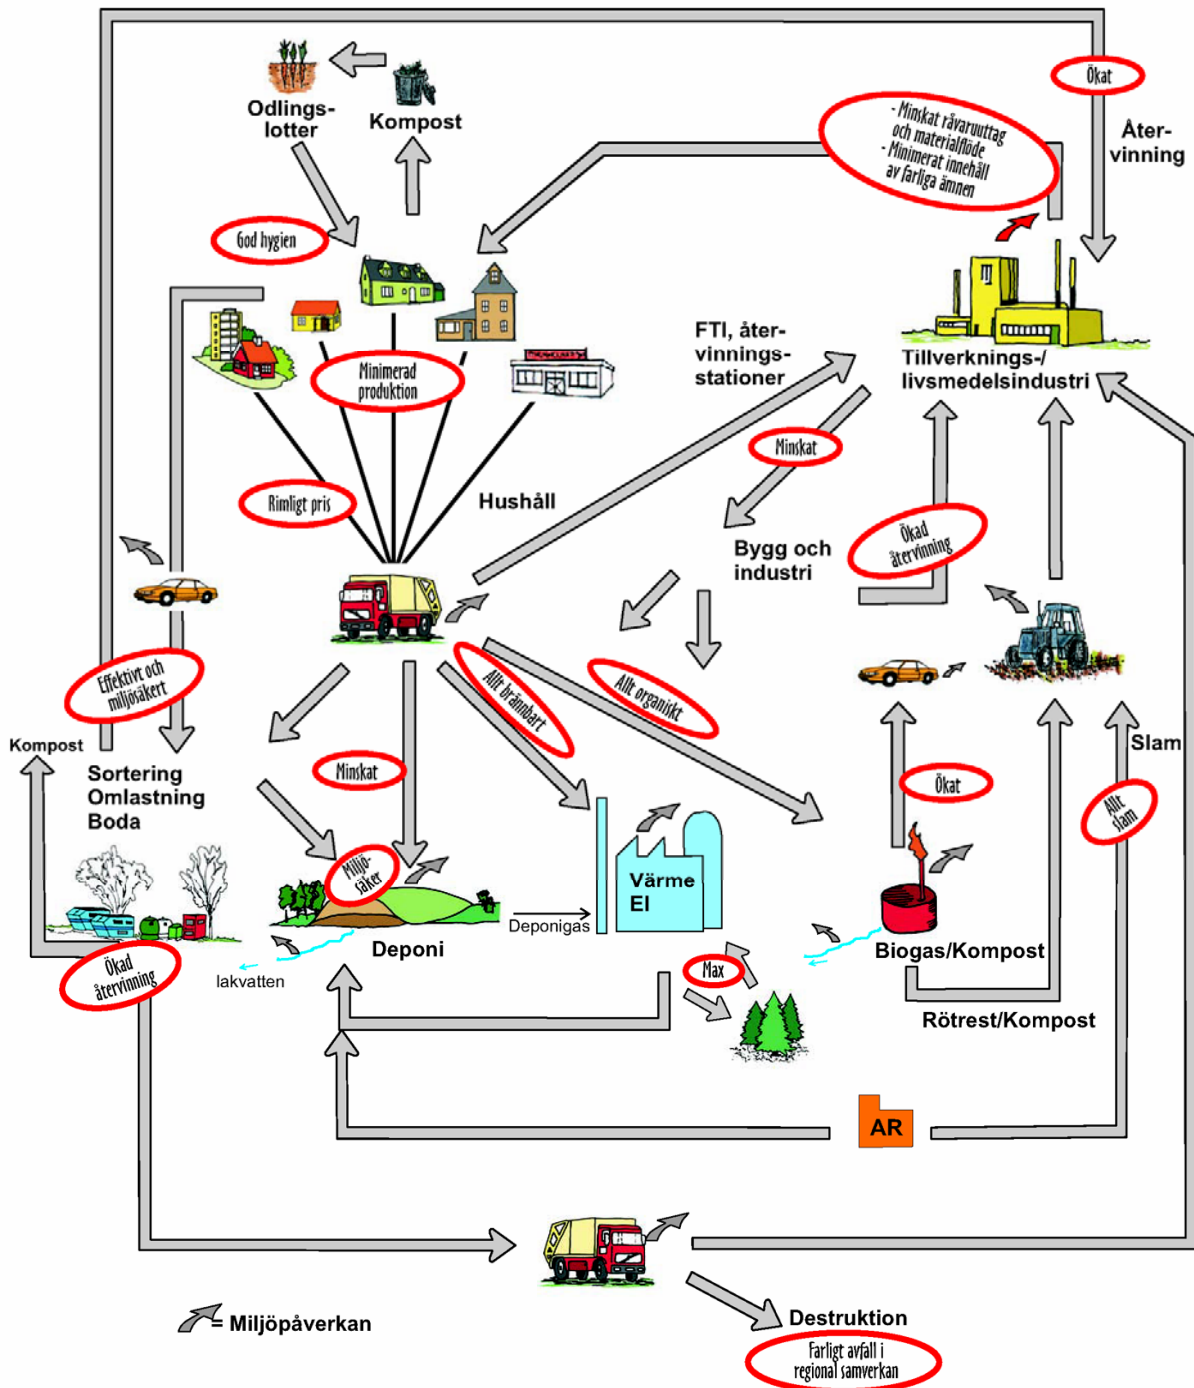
Odlings-lotter

Kompost

Ökat

Åter-vinning

- Minskat råvaruuttag och materialflöde
- Minimerat innehåll av farliga ämnen

God hygien

Tillverknings-/livsmedelsindustri

FTI, åter-vinnings-stationer

Minimerad produktion

Minskat

Hushåll

Rimligt pris

Bygg och industri

Ökad återvinning

Effektivt och miljösäkert

Allt brännbart

Allt organiskt

Kompost

Sortering Omlastning Boda

Minskat

Slam

Ökat

Allt slam

Miljö-säker

Värme El

Deponigas

Deponi

Biogas/Kompost

Ökad återvinning

lakvatten

Max

Rötrest/Kompost

AR

= Miljöpåverkan

Destruktion

Farligt avfall i regional samverkan